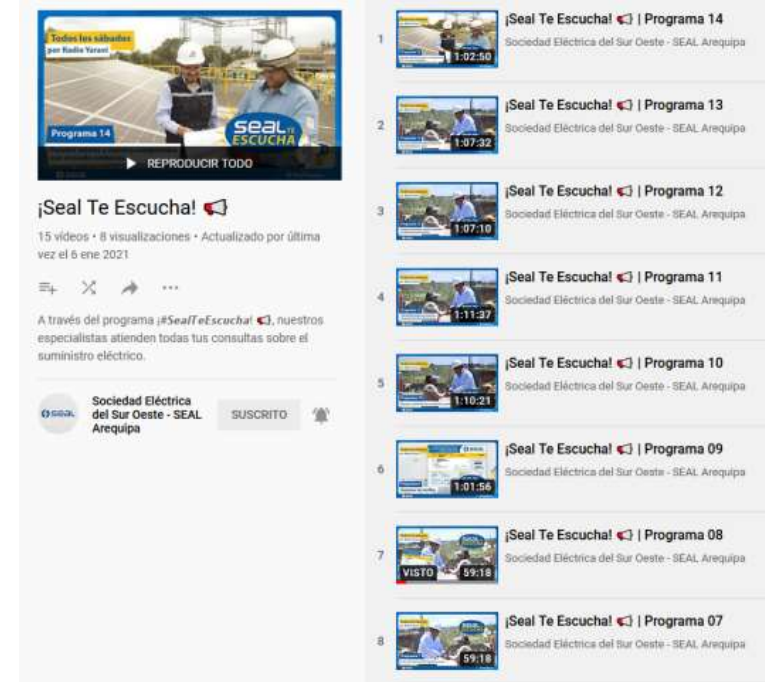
Todos los sábados por Radio Yaraví

Programa 14

SEAL TE ESCUCHA

REPRODUCIR TODO

¡Seal Te Escucha! 📢

15 videos • 8 visualizaciones • Actualizado por última vez el 6 ene 2021

A través del programa ¡#SealTeEscucha! 📢, nuestros especialistas atienden todas tus consultas sobre el suministro eléctrico.

SEAL

Sociedad Eléctrica del Sur Oeste - SEAL Arequipa

SUSCRITO

1
1:02:50
¡Seal Te Escucha! 📢 | Programa 14
Sociedad Eléctrica del Sur Oeste - SEAL Arequipa

2
1:07:32
¡Seal Te Escucha! 📢 | Programa 13
Sociedad Eléctrica del Sur Oeste - SEAL Arequipa

3
1:07:10
¡Seal Te Escucha! 📢 | Programa 12
Sociedad Eléctrica del Sur Oeste - SEAL Arequipa

4
1:11:37
¡Seal Te Escucha! 📢 | Programa 11
Sociedad Eléctrica del Sur Oeste - SEAL Arequipa

5
1:10:21
¡Seal Te Escucha! 📢 | Programa 10
Sociedad Eléctrica del Sur Oeste - SEAL Arequipa

6
1:01:56
¡Seal Te Escucha! 📢 | Programa 09
Sociedad Eléctrica del Sur Oeste - SEAL Arequipa

7
VISTO
59:18
¡Seal Te Escucha! 📢 | Programa 08
Sociedad Eléctrica del Sur Oeste - SEAL Arequipa

8
59:18
¡Seal Te Escucha! 📢 | Programa 07
Sociedad Eléctrica del Sur Oeste - SEAL Arequipa